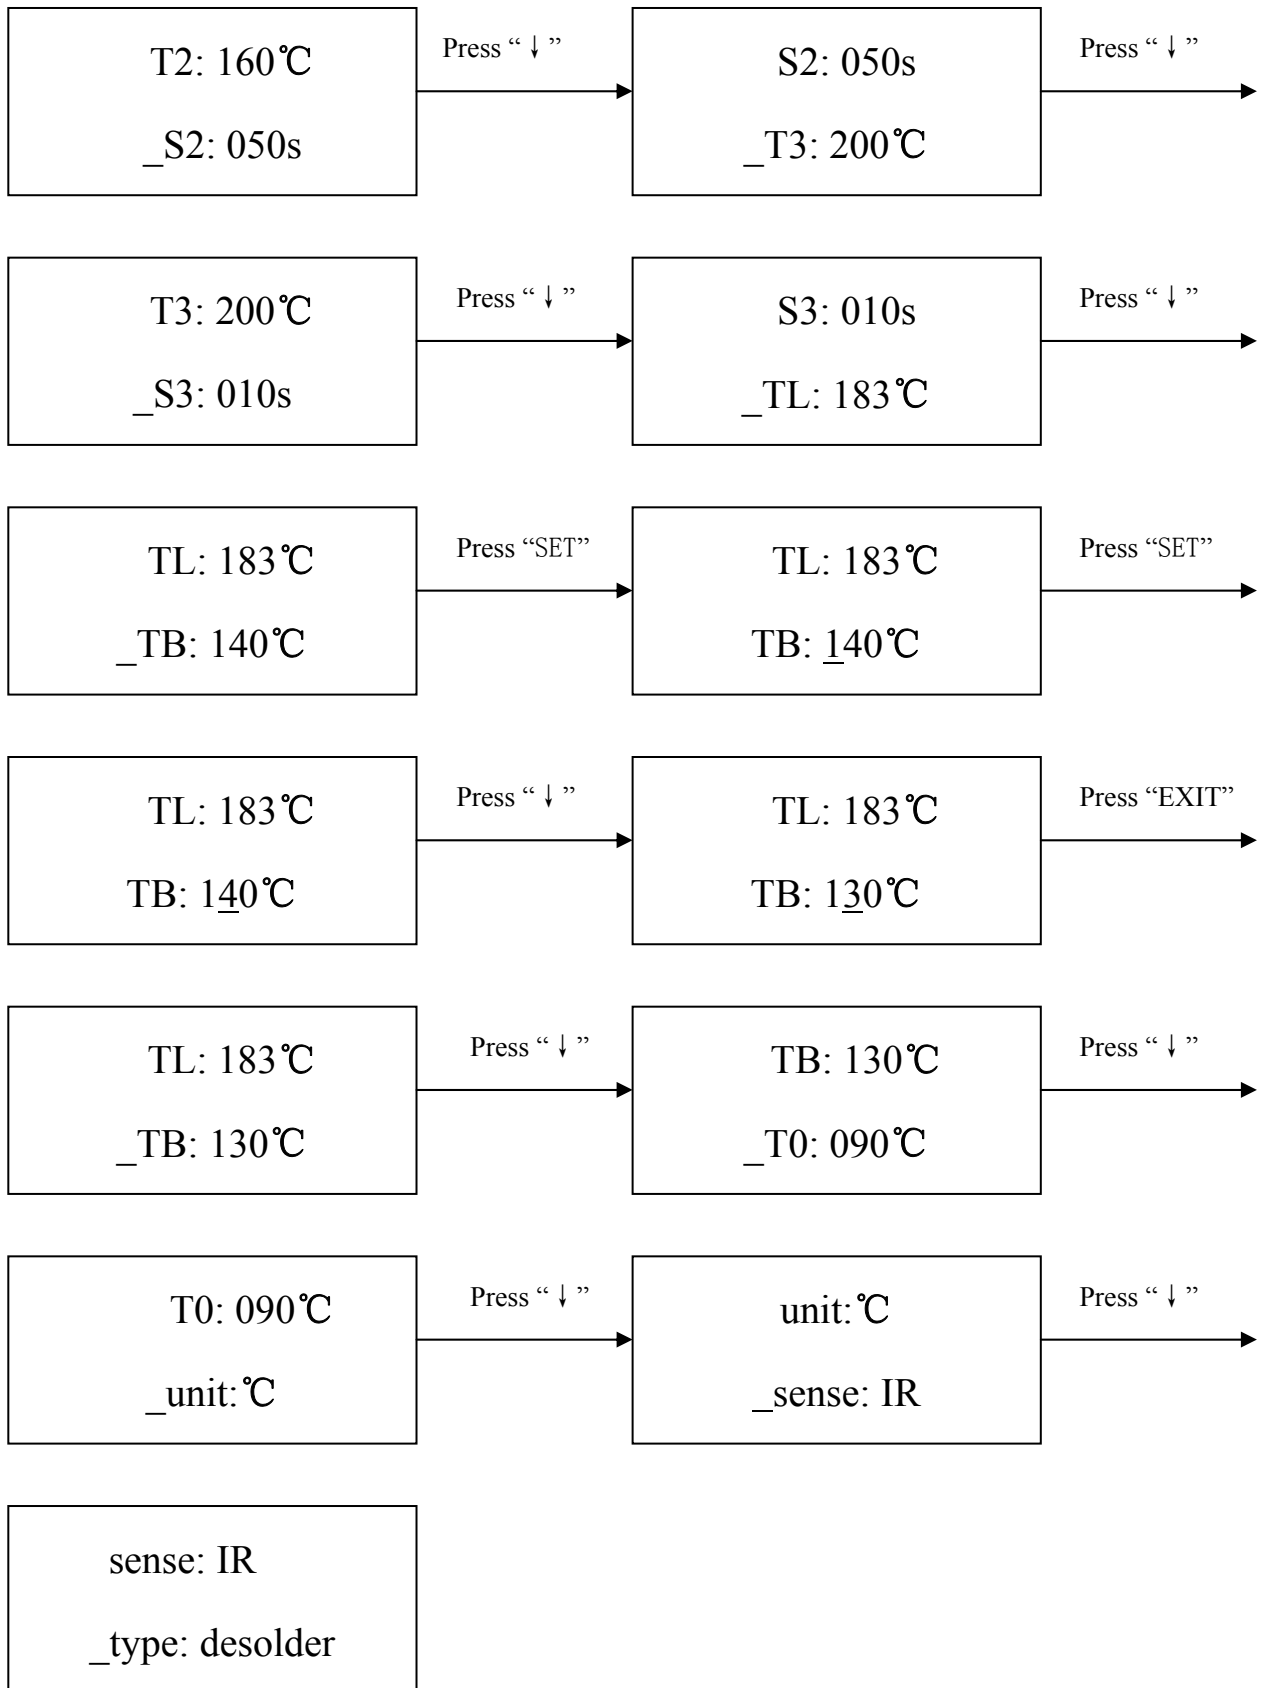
T2: 160℃

_S2: 050s

Press “↓”

S2: 050s

_T3: 200℃

Press “↓”

T3: 200℃

_S3: 010s

Press “↓”

S3: 010s

_TL: 183℃

Press “↓”

TL: 183℃

_TB: 140℃

Press “SET”

TL: 183℃

TB: 140℃

Press “SET”

TL: 183℃

TB: 140℃

Press “↓”

TL: 183℃

TB: 130℃

Press “EXIT”

TL: 183℃

_TB: 130℃

Press “↓”

TB: 130℃

_T0: 090℃

Press “↓”

T0: 090℃

_unit:℃

Press “↓”

unit:℃

_sense: IR

Press “↓”

sense: IR

_type: desolder